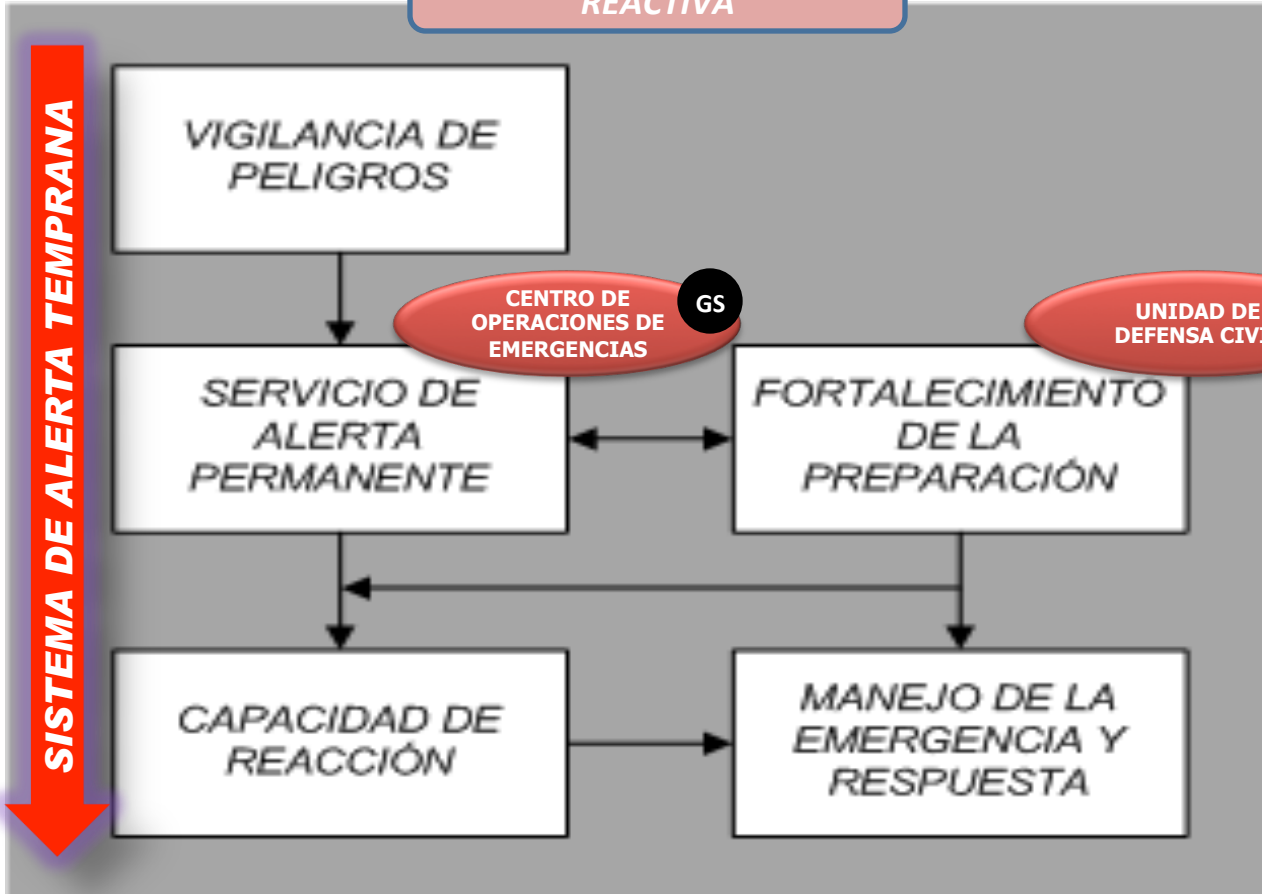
REACTIVA

SISTEMA DE ALERTA TEMPRANA

VIGILANCIA DE PELIGROS

CENTRO DE OPERACIONES DE EMERGENCIAS

GS

UNIDAD DE DEFENSA CIV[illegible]

SERVICIO DE ALERTA PERMANENTE

FORTALECIMIENTO DE LA PREPARACIÓN

CAPACIDAD DE REACCIÓN

MANEJO DE LA EMERGENCIA Y RESPUESTA